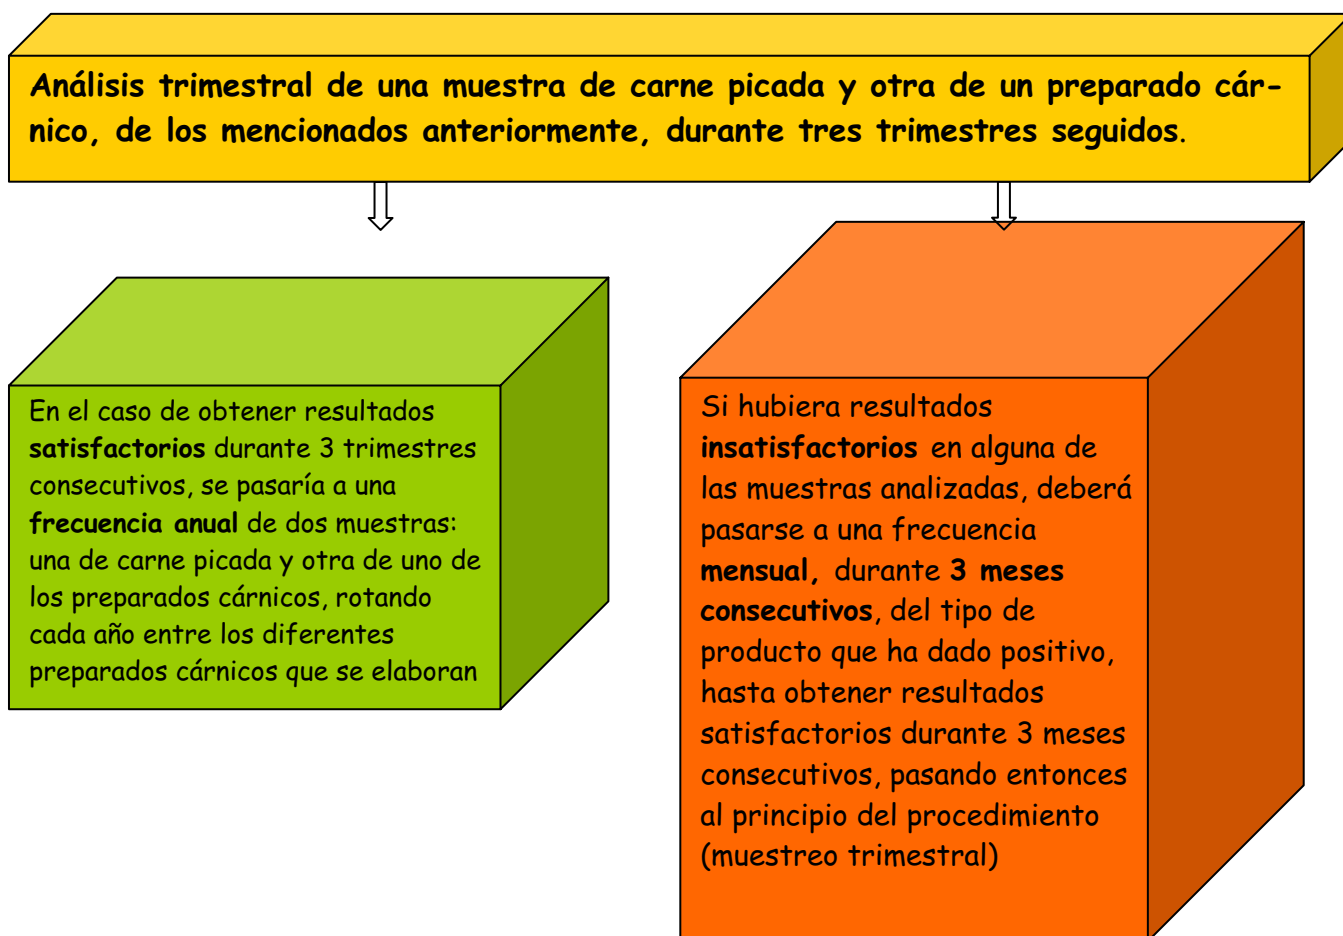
Análisis trimestral de una muestra de carne picada y otra de un preparado cárnico, de los mencionados anteriormente, durante tres trimestres seguidos.

En el caso de obtener resultados satisfactorios durante 3 trimestres consecutivos, se pasaría a una frecuencia anual de dos muestras: una de carne picada y otra de uno de los preparados cárnicos, rotando cada año entre los diferentes preparados cárnicos que se elaboran

Si hubiera resultados insatisfactorios en alguna de las muestras analizadas, deberá pasarse a una frecuencia mensual, durante 3 meses consecutivos, del tipo de producto que ha dado positivo, hasta obtener resultados satisfactorios durante 3 meses consecutivos, pasando entonces al principio del procedimiento (muestreo trimestral)